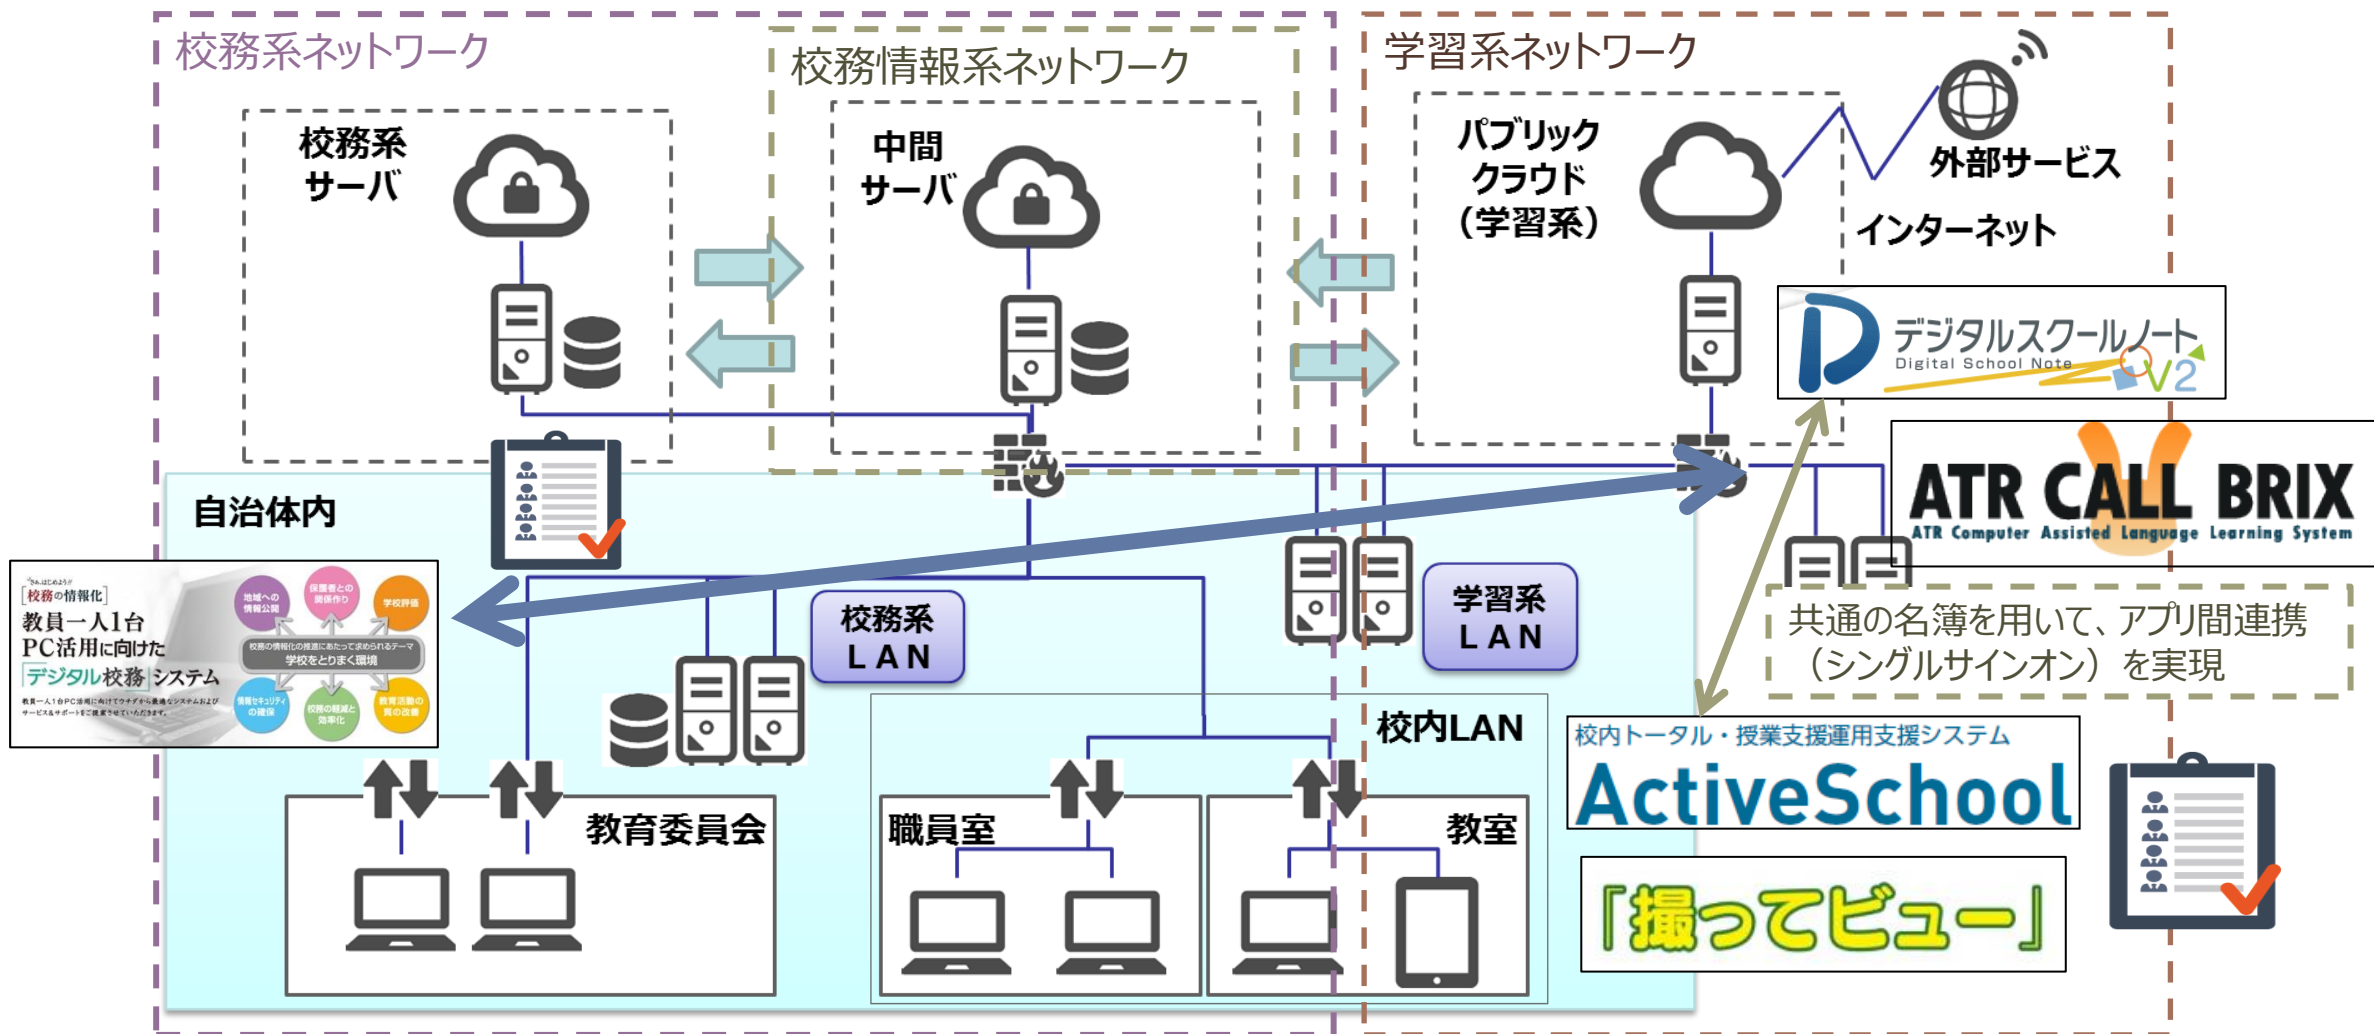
校務系ネットワーク

校務情報系ネットワーク

学習系ネットワーク

校務系サーバ

中間サーバ

パブリッククラウド（学習系）

外部サービス

インターネット

デジタルスクールノート Digital School Note V2

ATR CALL BRIX ATR Computer Assisted Language Learning System

自治体内

さあ、はじめよう!
校務の情報化
教員一人1台PC活用に向けた「デジタル校務」システム
地域への情報公開
保護者との関係作り
学校評価
校務の情報化の推進にあたって求められるテーマ
学校をとりまく環境
情報セキュリティの確保
校務の軽減と効率化
教育活動の質の改善
教員一人1台PC活用に向けてウチダから最適なシステムおよびサービス&サポートをご提案させていただきます。

校務系LAN

学習系LAN

共通の名簿を用いて、アプリ間連携（シングルサインオン）を実現

校内LAN

校内トータル・授業支援運用支援システム
ActiveSchool

教育委員会

職員室

教室

「撮ってビュー」